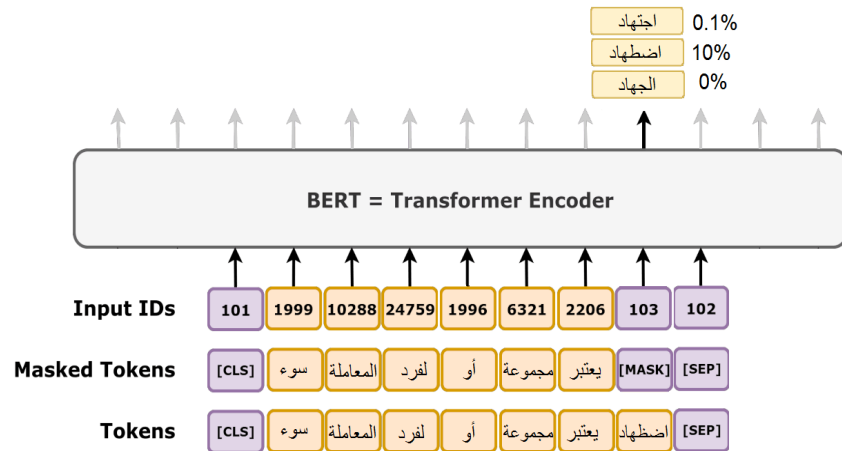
اجتهاد 0.1%
اضطهاد 10%
الجهاد 0%

BERT = Transformer Encoder

| Input IDs | 101 | 1999 | 10288 | 24759 | 1996 | 6321 | 2206 | 103 | 102 |
|---|---|---|---|---|---|---|---|---|---|
| Masked Tokens | [CLS] | سوء | المعاملة | لفرد | أو | مجموعة | يعتبر | [MASK] | [SEP] |
| Tokens | [CLS] | سوء | المعاملة | لفرد | أو | مجموعة | يعتبر | اضطهاد | [SEP] |